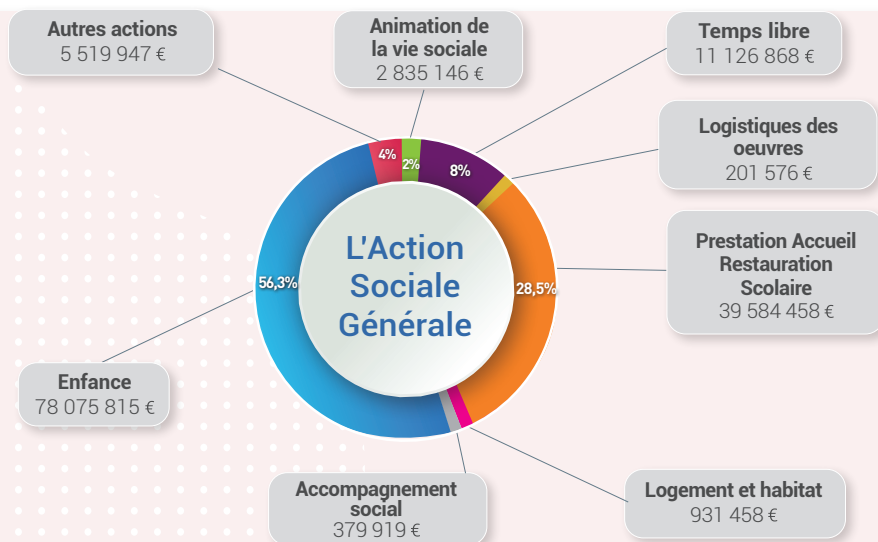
Autres actions
5 519 947 €

Animation de la vie sociale
2 835 146 €

Temps libre
11 126 868 €

Logistiques des oeuvres
201 576 €

Prestation Accueil Restauration Scolaire
39 584 458 €

Logement et habitat
931 458 €

Accompagnement social
379 919 €

Enfance
78 075 815 €

4%
2%
8%
28,5%
56,3%

L'Action Sociale Générale